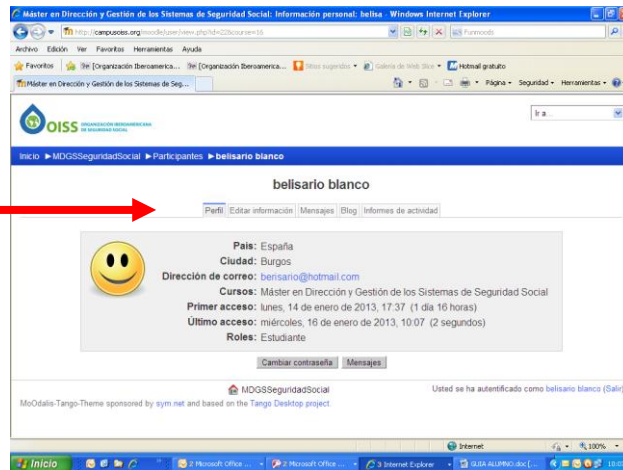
Máster en Dirección y Gestión de los Sistemas de Seguridad Social: Información personal: belisa - Windows Internet Explorer

http://campusoiss.org/moodle/user/view.php?id=22&course=16

Funmoods

Archivo Edición Ver Favoritos Herramientas Ayuda

Favoritos [Organización Iberoamerica... [Organización Iberoamerica... Sitios sugeridos Galería de Web Slice Hotmail gratuito

Máster en Dirección y Gestión de los Sistemas de Seg...

Página Seguridad Herramientas

OISS ORGANIZACIÓN IBEROAMERICANA DE SEGURIDAD SOCIAL

Ir a...

Inicio ►MDGSSeguridadSocial ►Participantes ►belisario blanco

belisario blanco

Perfil | Editar información | Mensajes | Blog | Informes de actividad

País: España
Ciudad: Burgos
Dirección de correo: berisario@hotmail.com
Cursos: Máster en Dirección y Gestión de los Sistemas de Seguridad Social
Primer acceso: lunes, 14 de enero de 2013, 17:37 (1 día 16 horas)
Último acceso: miércoles, 16 de enero de 2013, 10:07 (2 segundos)
Roles: Estudiante

Cambiar contraseña | Mensajes

MDGSSeguridadSocial

Usted se ha autentificado como belisario blanco (Salir)

MoOdalis-Tango-Theme sponsored by sym.net and based on the Tango Desktop project.

Internet

100%

Inicio | 2 Microsoft Office ... | 2 Microsoft Office ... | 3 Internet Explorer | GUIA ALUMNO.doc [... | 10:0